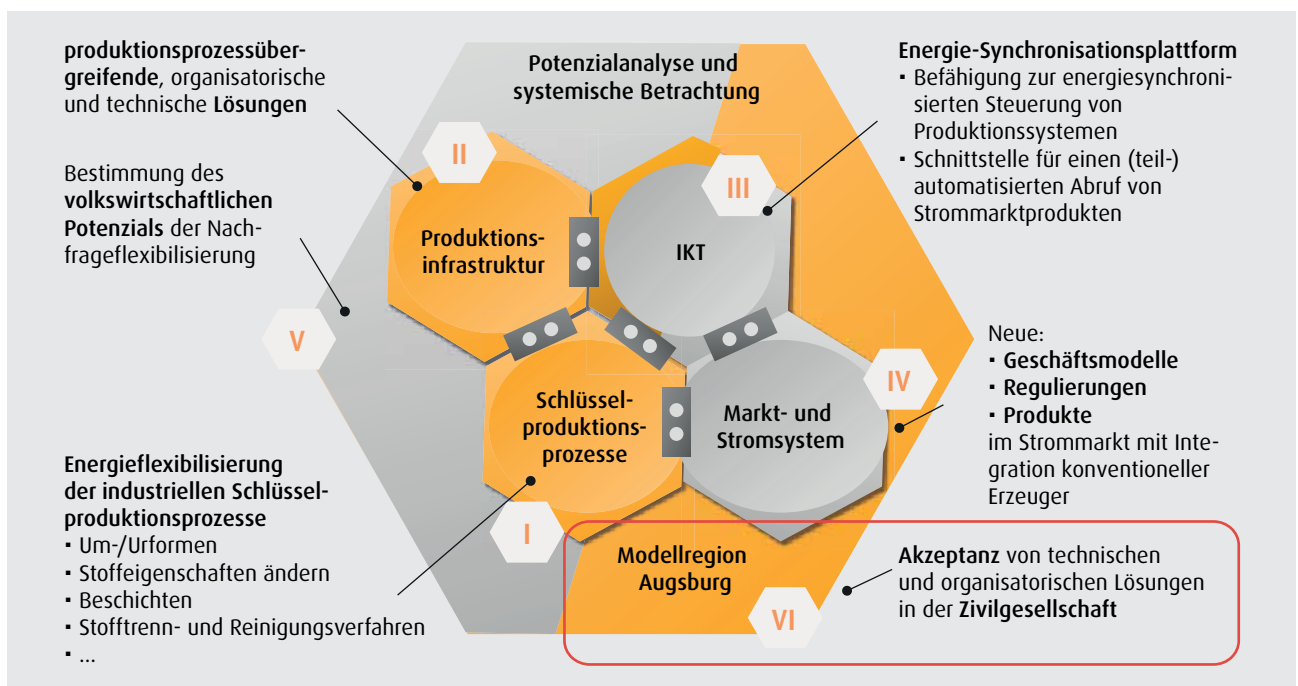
produktionsprozessübergreifende, organisatorische und technische Lösungen

Bestimmung des volkswirtschaftlichen Potenzials der Nachfrageflexibilisierung

Potenzialanalyse und systemische Betrachtung

Energie-Synchronisationsplattform
▪ Befähigung zur energiesynchronisierten Steuerung von Produktionssystemen
▪ Schnittstelle für einen (teil-) automatisierten Abruf von Strommarktprodukten

II

III

Produktionsinfrastruktur

IKT

V

Neue:
▪ Geschäftsmodelle
▪ Regulierungen
▪ Produkte
im Strommarkt mit Integration konventioneller Erzeuger

IV

Schlüsselproduktionsprozesse

Markt- und Stromsystem

Energieflexibilisierung der industriellen Schlüsselproduktionsprozesse
▪ Um-/Urformen
▪ Stoffeigenschaften ändern
▪ Beschichten
▪ Stofftrenn- und Reinigungsverfahren
▪ ...

I

Modellregion Augsburg

VI

Akzeptanz von technischen und organisatorischen Lösungen in der Zivilgesellschaft